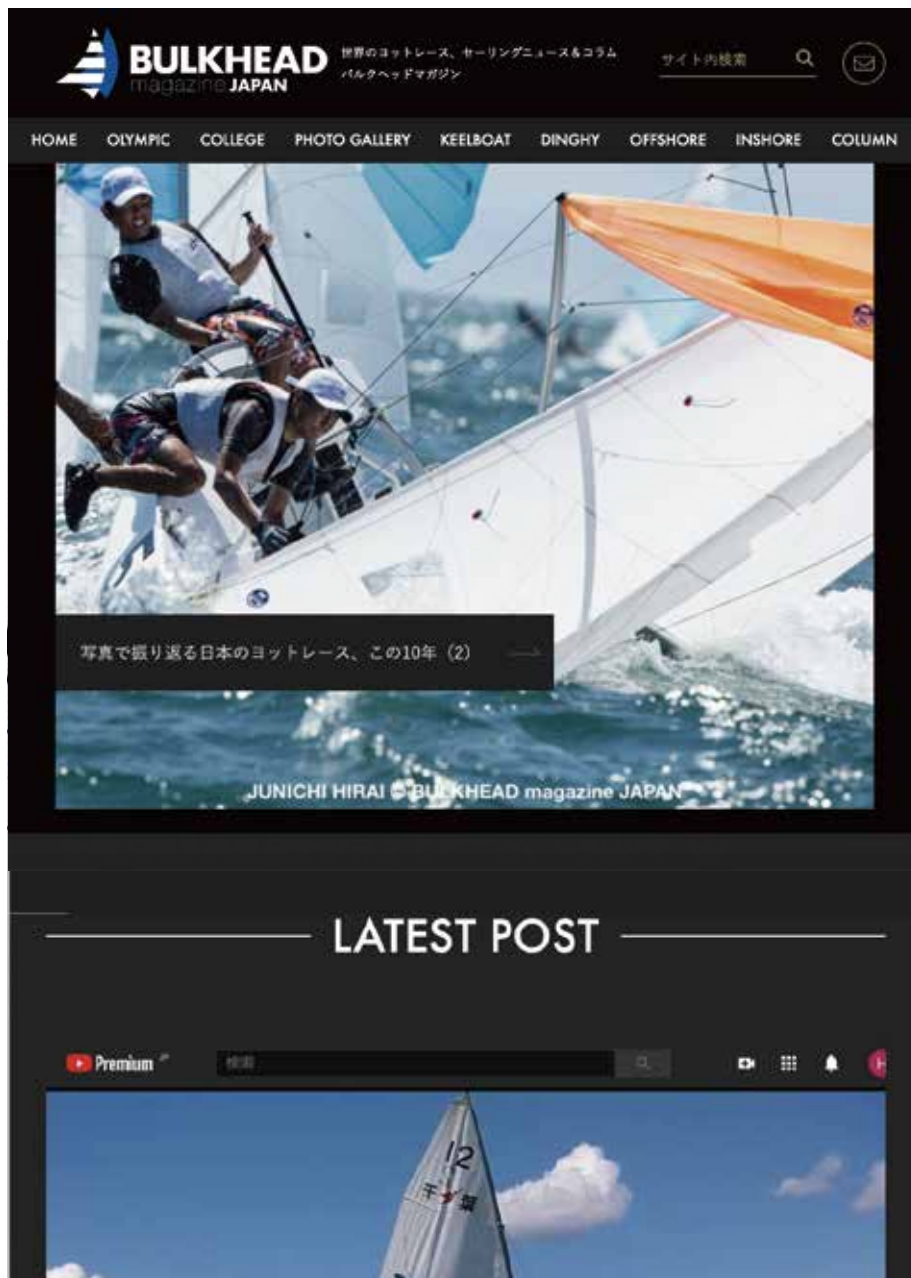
BULKHEAD magazine JAPAN

世界のヨットレース、セーリングニュース&コラム
バルクヘッドマガジン

サイト内検索

HOME OLYMPIC COLLEGE PHOTO GALLERY KEELBOAT DINGHY OFFSHORE INSHORE COLUMN

写真で振り返る日本のヨットレース、この10年（2）

JUNICHI HIRAI © BULKHEAD magazine JAPAN

LATEST POST

Premium

検索

12
千葉